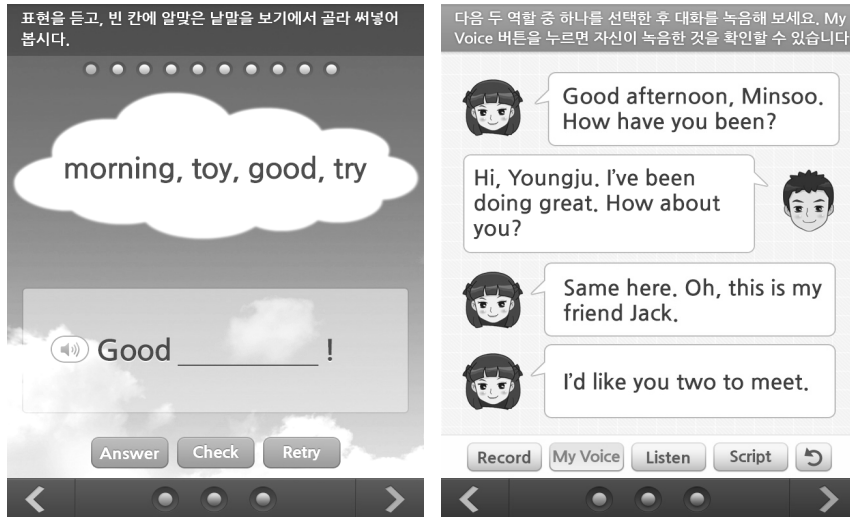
표현을 듣고, 빈 칸에 알맞은 낱말을 보기에서 골라 써넣어 봅시다.

morning, toy, good, try

Good ________ !

Answer Check Retry

다음 두 역할 중 하나를 선택한 후 대화를 녹음해 보세요. My Voice 버튼을 누르면 자신이 녹음한 것을 확인할 수 있습니다

Good afternoon, Minsoo. How have you been?

Hi, Youngju. I've been doing great. How about you?

Same here. Oh, this is my friend Jack.

I'd like you two to meet.

Record My Voice Listen Script